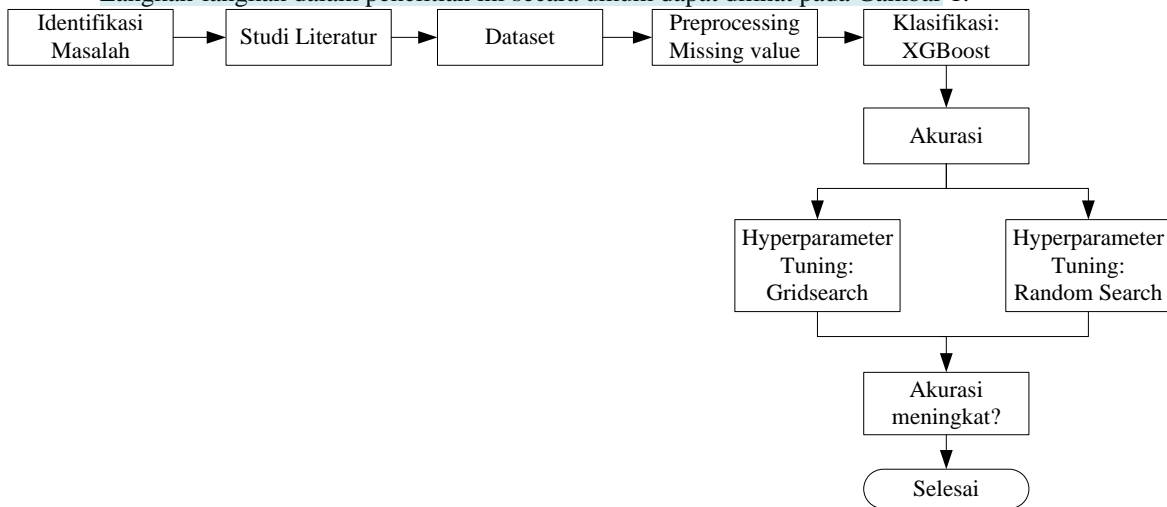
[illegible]

Identifikasi Masalah

Studi Literatur

Dataset

Preprocessing Missing value

Klasifikasi: XGBoost

Akurasi

Hyperparameter Tuning: Gridsearch

Hyperparameter Tuning: Random Search

Akurasi meningkat?

Selesai